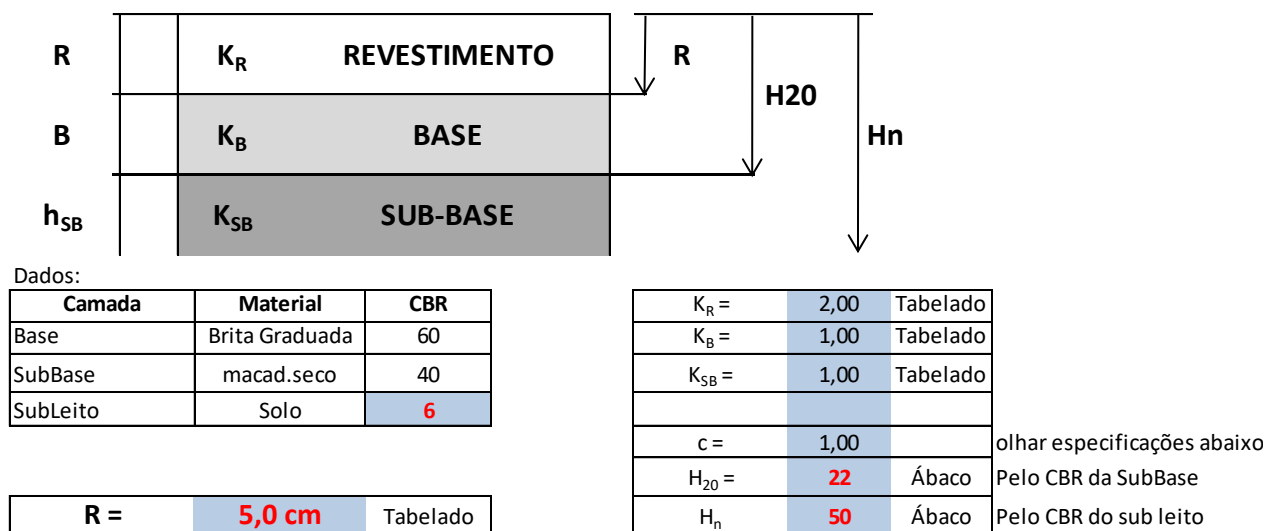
R $K_R$ REVESTIMENTO R

H20

B $K_B$ BASE Hn

$h_{SB}$ $K_{SB}$ SUB-BASE

Dados:

| Camada | Material | CBR |
|---|---|---|
| Base | Brita Graduada | 60 |
| SubBase | macad.seco | 40 |
| SubLeito | Solo | 6 |

| R = | 5,0 cm | Tabelado |
|---|---|---|

| | | | |
|---|---|---|---|
| $K_R$ = | 2,00 | Tabelado | |
| $K_B$ = | 1,00 | Tabelado | |
| $K_{SB}$ = | 1,00 | Tabelado | |
| | | | |
| c = | 1,00 | | olhar especificações abaixo |
| $H_{20}$ = | 22 | Ábaco | Pelo CBR da SubBase |
| $H_n$ | 50 | Ábaco | Pelo CBR do sub leito |